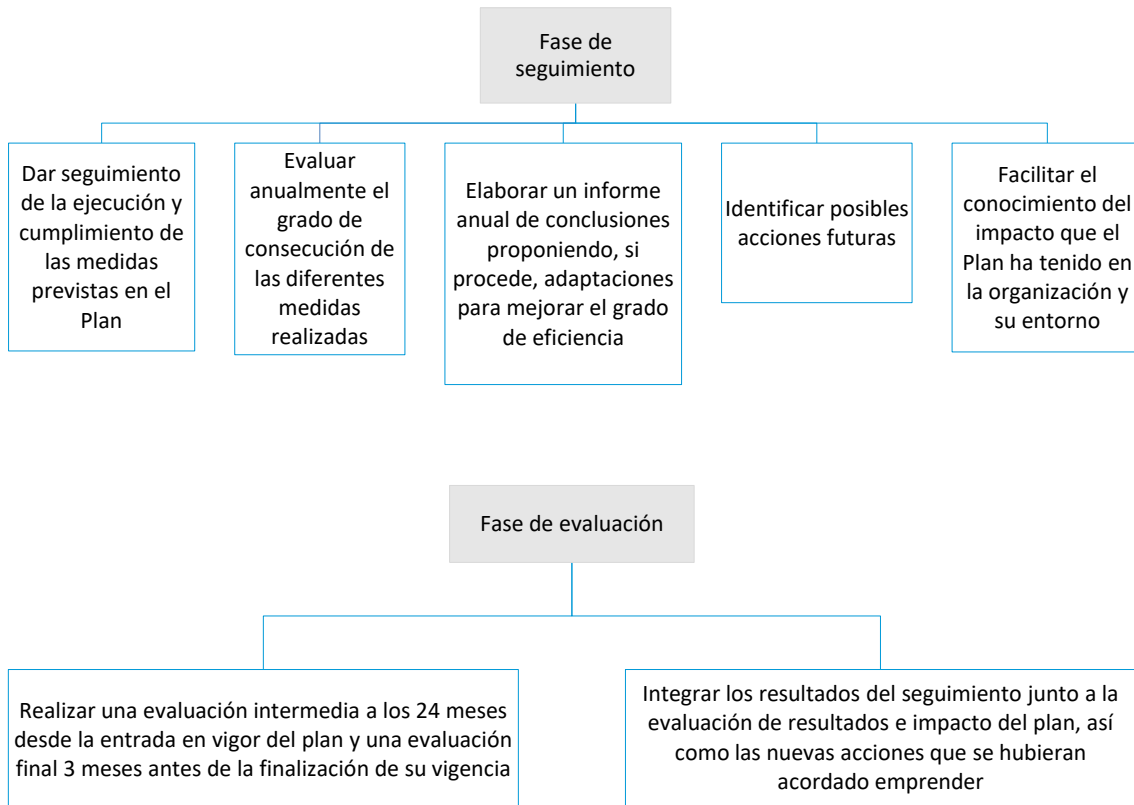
Fase de seguimiento

Dar seguimiento de la ejecución y cumplimiento de las medidas previstas en el Plan

Evaluar anualmente el grado de consecución de las diferentes medidas realizadas

Elaborar un informe anual de conclusiones proponiendo, si procede, adaptaciones para mejorar el grado de eficiencia

Identificar posibles acciones futuras

Facilitar el conocimiento del impacto que el Plan ha tenido en la organización y su entorno

Fase de evaluación

Realizar una evaluación intermedia a los 24 meses desde la entrada en vigor del plan y una evaluación final 3 meses antes de la finalización de su vigencia

Integrar los resultados del seguimiento junto a la evaluación de resultados e impacto del plan, así como las nuevas acciones que se hubieran acordado emprender